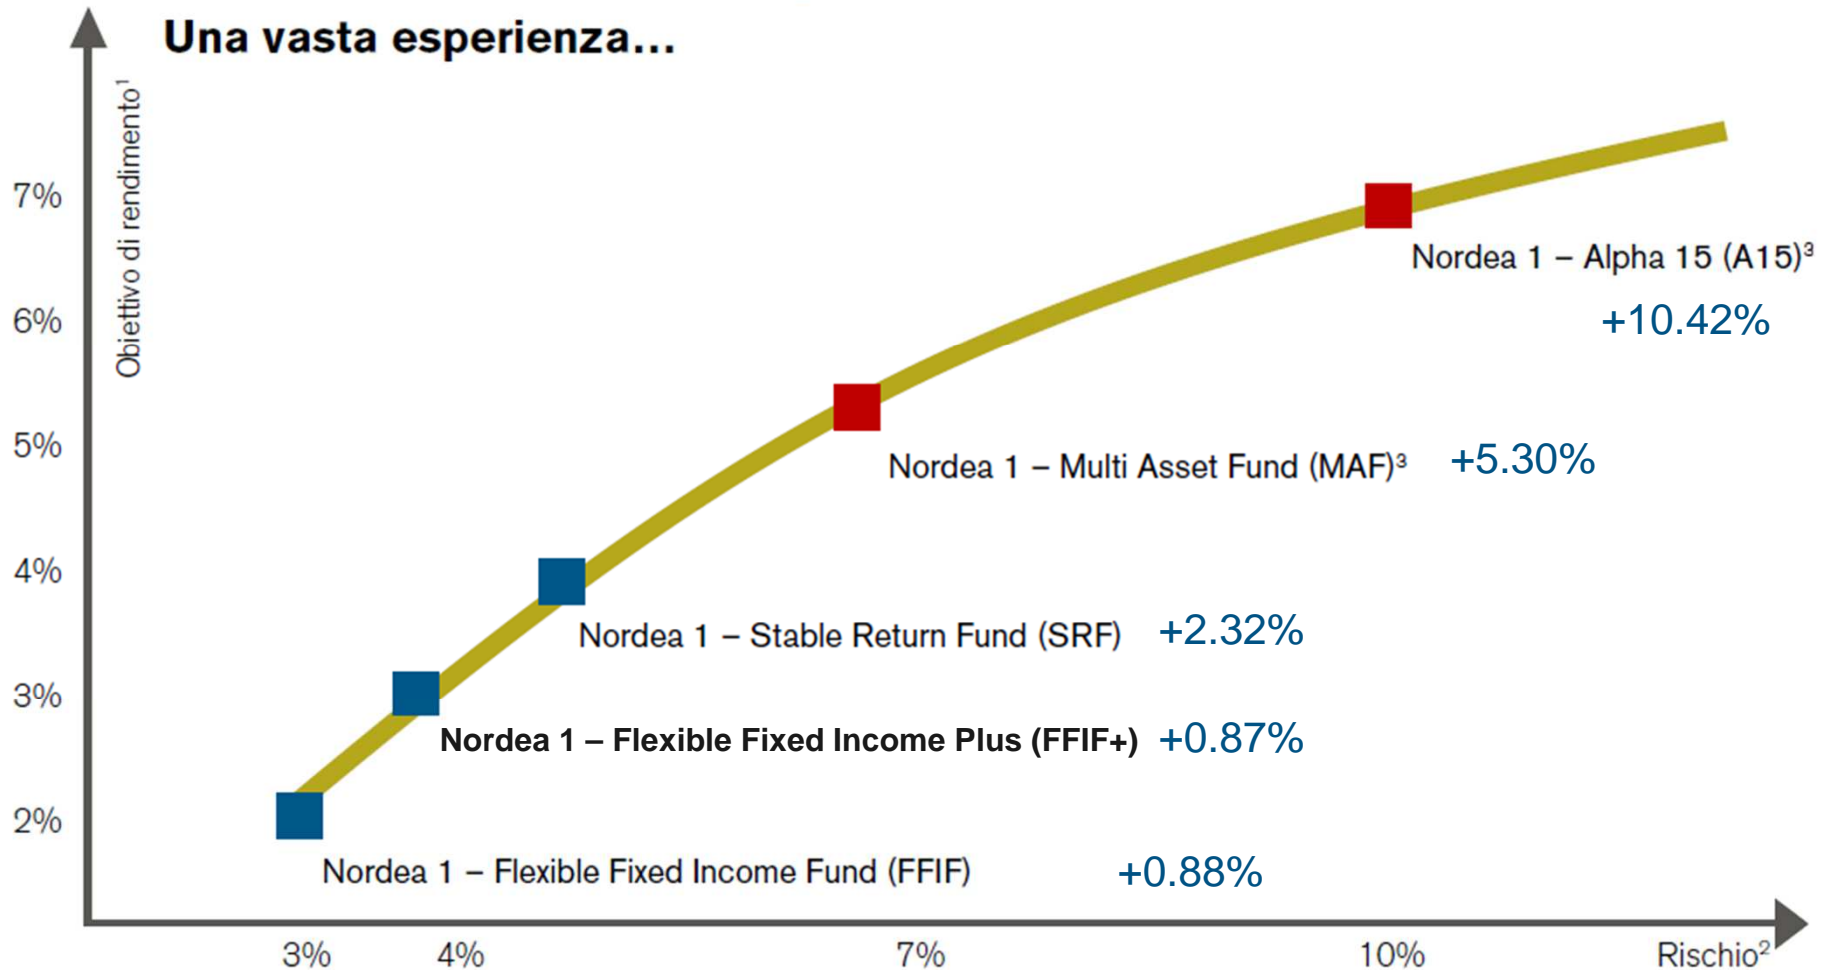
Una vasta esperienza...

Obiettivo di rendimento$^1$

7%
6%
5%
4%
3%
2%

Nordea 1 – Alpha 15 (A15)$^3$ +10.42%

Nordea 1 – Multi Asset Fund (MAF)$^3$ +5.30%

Nordea 1 – Stable Return Fund (SRF) +2.32%

Nordea 1 – Flexible Fixed Income Plus (FFIF+) +0.87%

Nordea 1 – Flexible Fixed Income Fund (FFIF) +0.88%

3% 4% 7% 10% Rischio$^2$